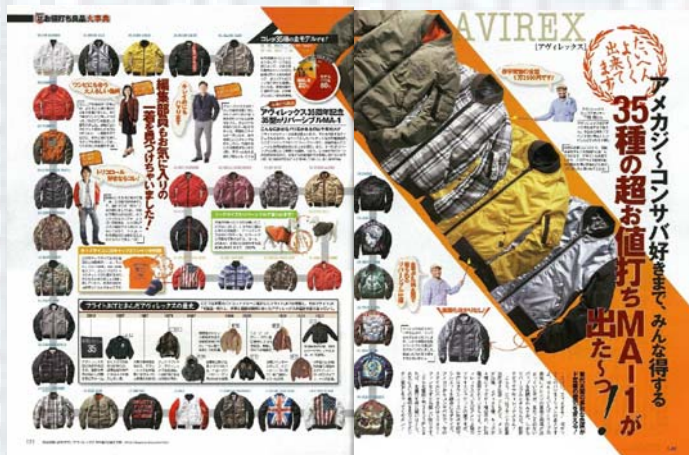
AVIREX
[アヴィレックス]

よくぞ出てきてくれました

アメカジ〜コンサバ好きまで、みんな得する
35種の超お値打ちMA-1が出た〜っ!

編集部員もお気に入りの一着を見つけちゃいました!

アヴィレックス35周年記念 未発のリバーシブルMA-1

フライトMA-1とまだまだアヴィレックスの歴史

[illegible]